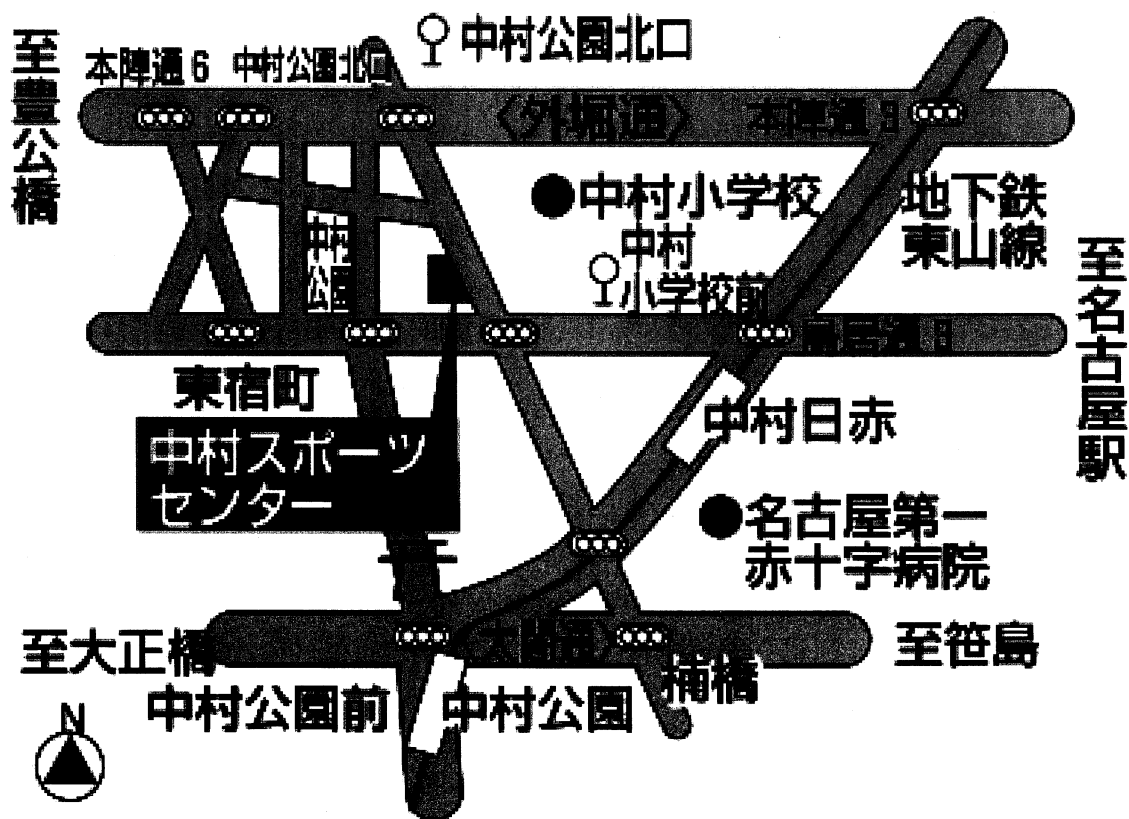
至豊公橋

本陣通6　中村公園北口

中村公園北口

〈外堀通〉　本陣通1

●中村小学校

地下鉄
東山線

中村公園

中村
小学校前

至名古屋駅

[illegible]

東宿町

中村日赤

中村スポーツセンター

●名古屋第一
赤十字病院

至大正橋

〈太閤通〉

至笹島

稲橋

中村公園前

中村公園

N